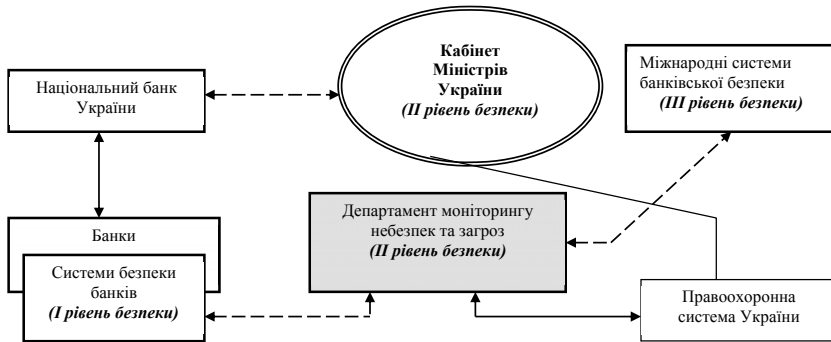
Кабінет Міністрів України
*(ІІ рівень безпеки)*

Національний банк України

Міжнародні системи банківської безпеки
*(ІІІ рівень безпеки)*

Банки

Системи безпеки банків
*(І рівень безпеки)*

Департамент моніторингу небезпек та загроз
*(ІІ рівень безпеки)*

Правоохоронна система України